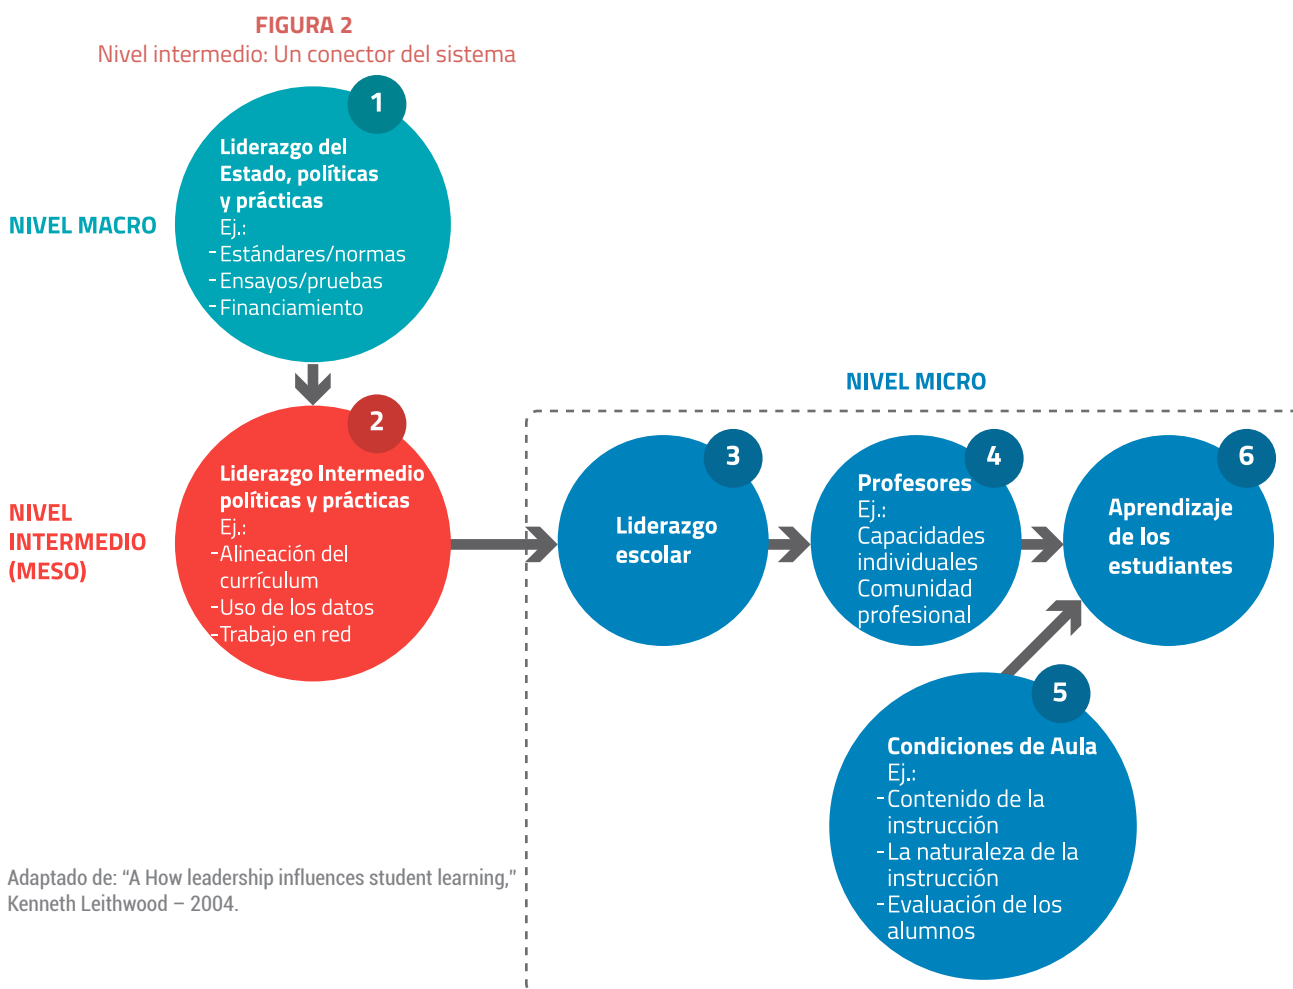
FIGURA 2
Nivel intermedio: Un conector del sistema

NIVEL MACRO

1
Liderazgo del Estado, políticas y prácticas
Ej.:
- Estándares/normas
- Ensayos/pruebas
- Financiamiento

NIVEL INTERMEDIO (MESO)

2
Liderazgo Intermedio políticas y prácticas
Ej.:
- Alineación del currículum
- Uso de los datos
- Trabajo en red

NIVEL MICRO

3
Liderazgo escolar

4
Profesores
Ej.:
Capacidades individuales
Comunidad profesional

6
Aprendizaje de los estudiantes

5
Condiciones de Aula
Ej.:
- Contenido de la instrucción
- La naturaleza de la instrucción
- Evaluación de los alumnos

Adaptado de: “A How leadership influences student learning,” Kenneth Leithwood – 2004.